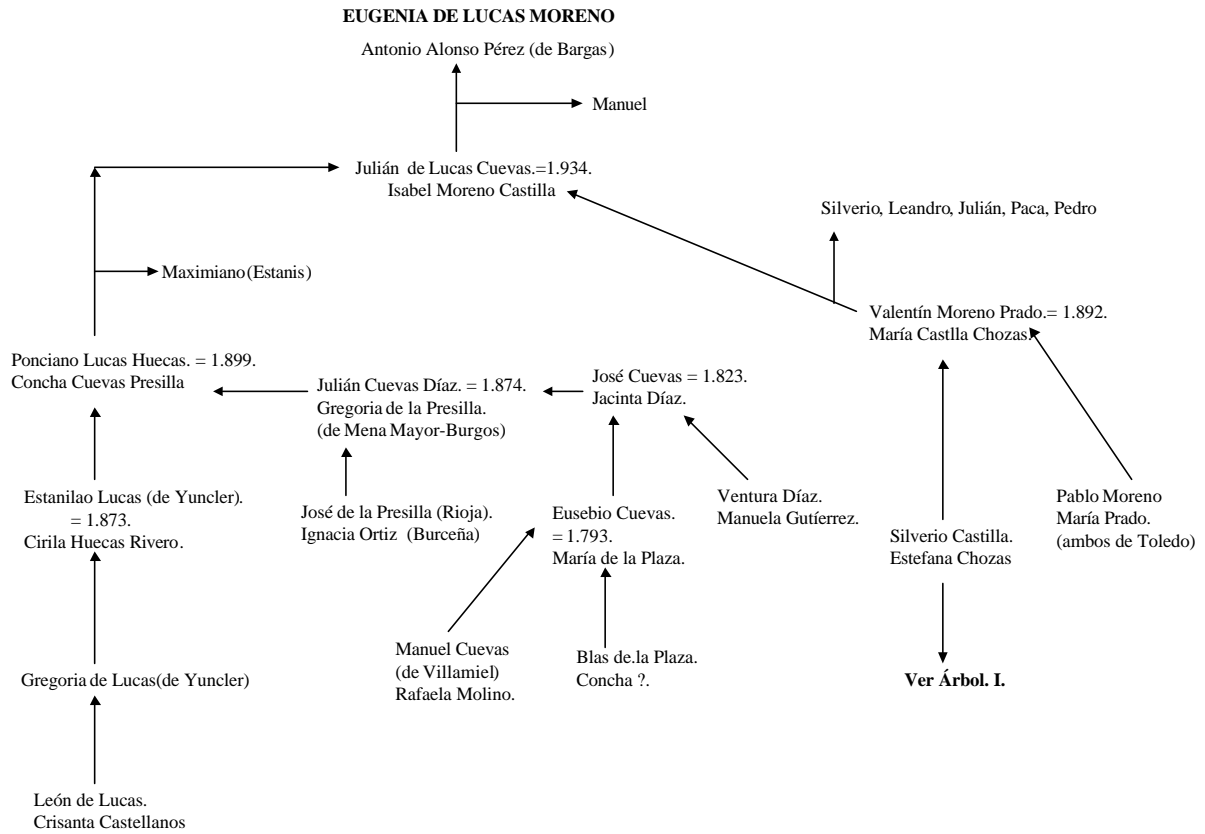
EUGENIA DE LUCAS MORENO

Antonio Alonso Pérez (de Bargas)

Manuel

Julián de Lucas Cuevas.=1.934.
Isabel Moreno Castilla

Silverio, Leandro, Julián, Paca, Pedro

Maximiano(Estanis)

Valentín Moreno Prado.= 1.892.
María Castlla Chozas.

Ponciano Lucas Huecas. = 1.899.
Concha Cuevas Presilla

Julián Cuevas Díaz. = 1.874.
Gregoria de la Presilla.
(de Mena Mayor-Burgos)

José Cuevas = 1.823.
Jacinta Díaz.

Estanilao Lucas (de Yuncler).
= 1.873.
Cirila Huecas Rivero.

José de la Presilla (Rioja).
Ignacia Ortiz (Burceña)

Eusebio Cuevas.
= 1.793.
María de la Plaza.

Ventura Díaz.
Manuela Gutíerrez.

Silverio Castilla.
Estefana Chozas

Pablo Moreno
María Prado.
(ambos de Toledo)

Manuel Cuevas
(de Villamiel)
Rafaela Molino.

Blas de.la Plaza.
Concha ?.

Gregoria de Lucas(de Yuncler)

Ver Árbol. I.

León de Lucas.
Crisanta Castellanos